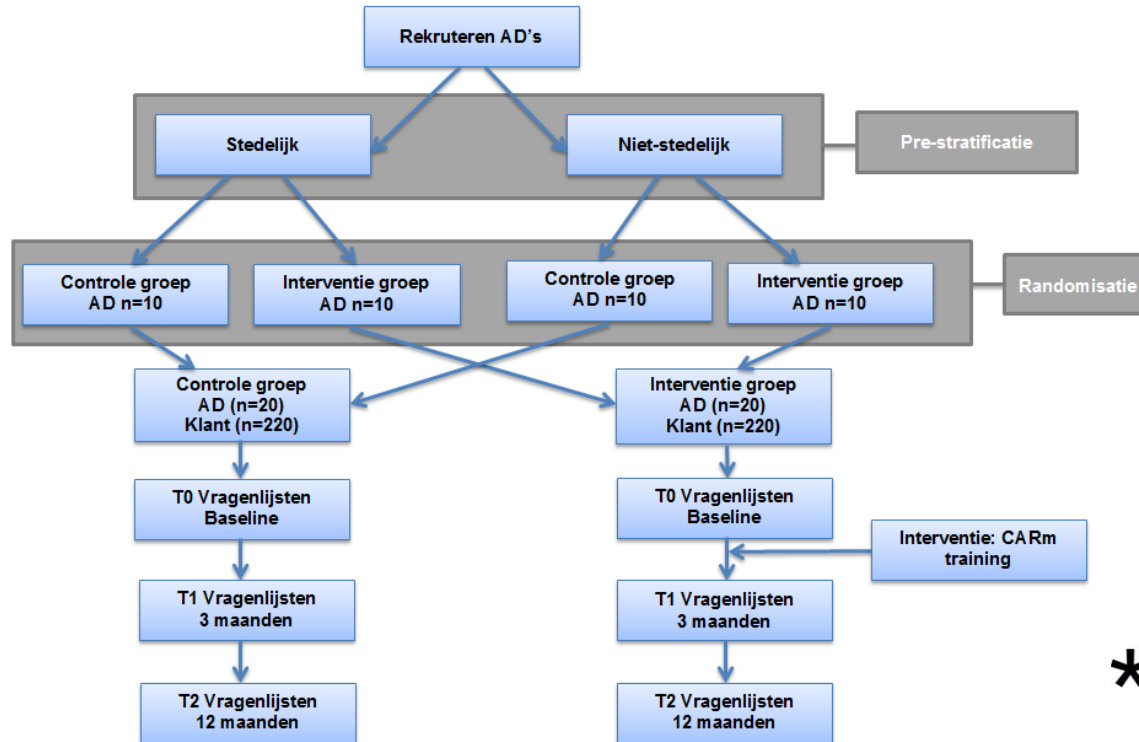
Rekruteren AD's

Stedelijk

Niet-stedelijk

Pre-stratificatie

Controle groep
AD n=10

Interventie groep
AD n=10

Controle groep
AD n=10

Interventie groep
AD n=10

Randomisatie

Controle groep
AD (n=20)
Klant (n=220)

Interventie groep
AD (n=20)
Klant (n=220)

T0 Vragenlijsten
Baseline

T0 Vragenlijsten
Baseline

Interventie: CARm training

T1 Vragenlijsten
3 maanden

T1 Vragenlijsten
3 maanden

T2 Vragenlijsten
12 maanden

T2 Vragenlijsten
12 maanden

*